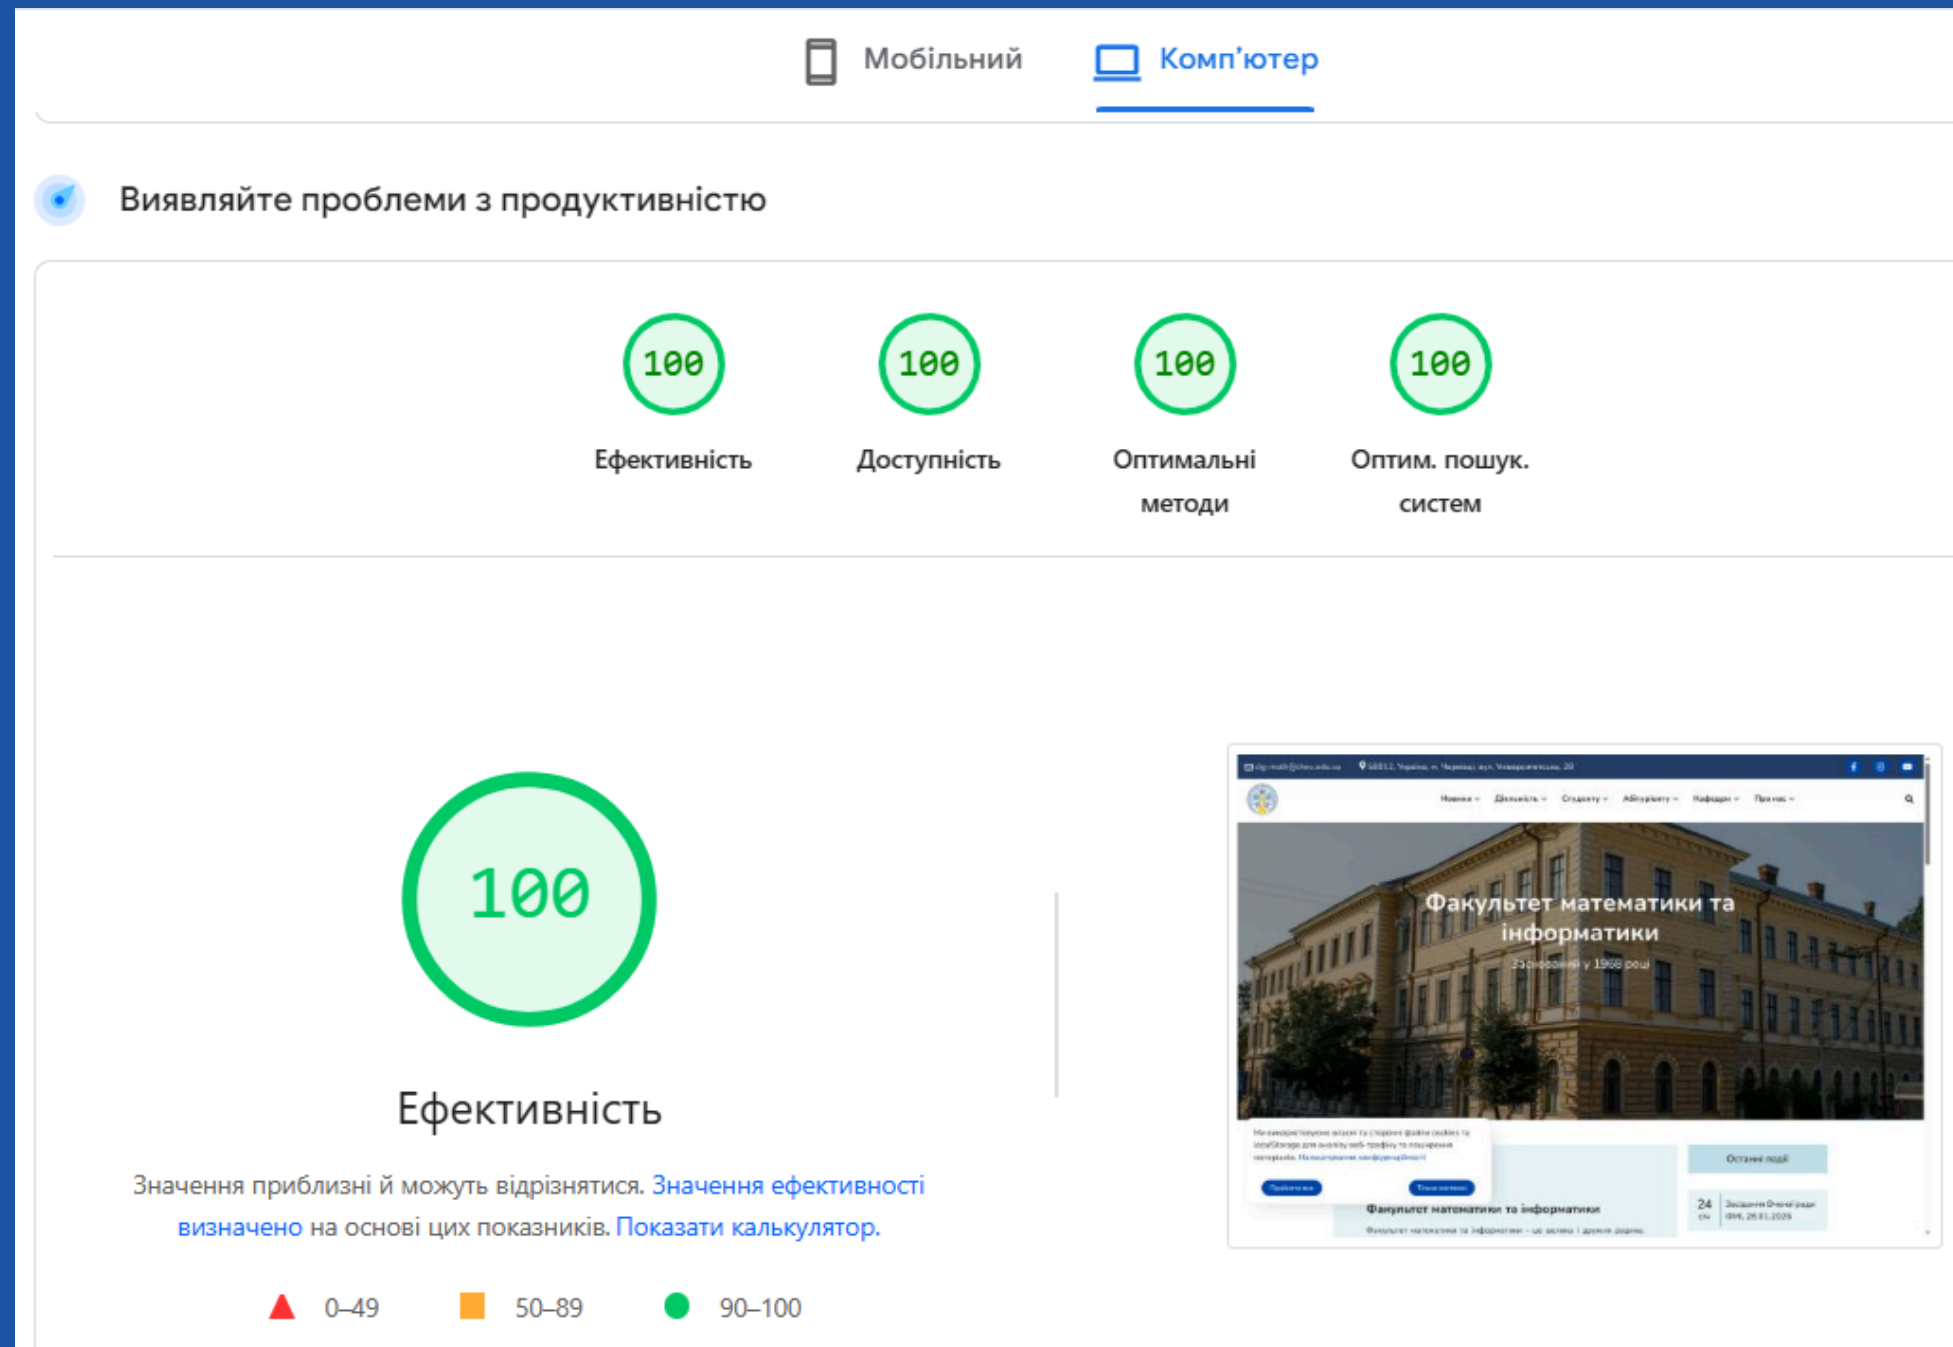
Мобільний Комп’ютер

Виявляйте проблеми з продуктивністю

100 Ефективність

100 Доступність

100 Оптимальні методи

100 Оптим. пошук. систем

100

Ефективність

Значення приблизні й можуть відрізнятися. Значення ефективності визначено на основі цих показників. Показати калькулятор.

0–49 50–89 90–100

Факультет математики та інформатики

Заснований у 1968 році

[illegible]

Останні події

Факультет математики та інформатики

24